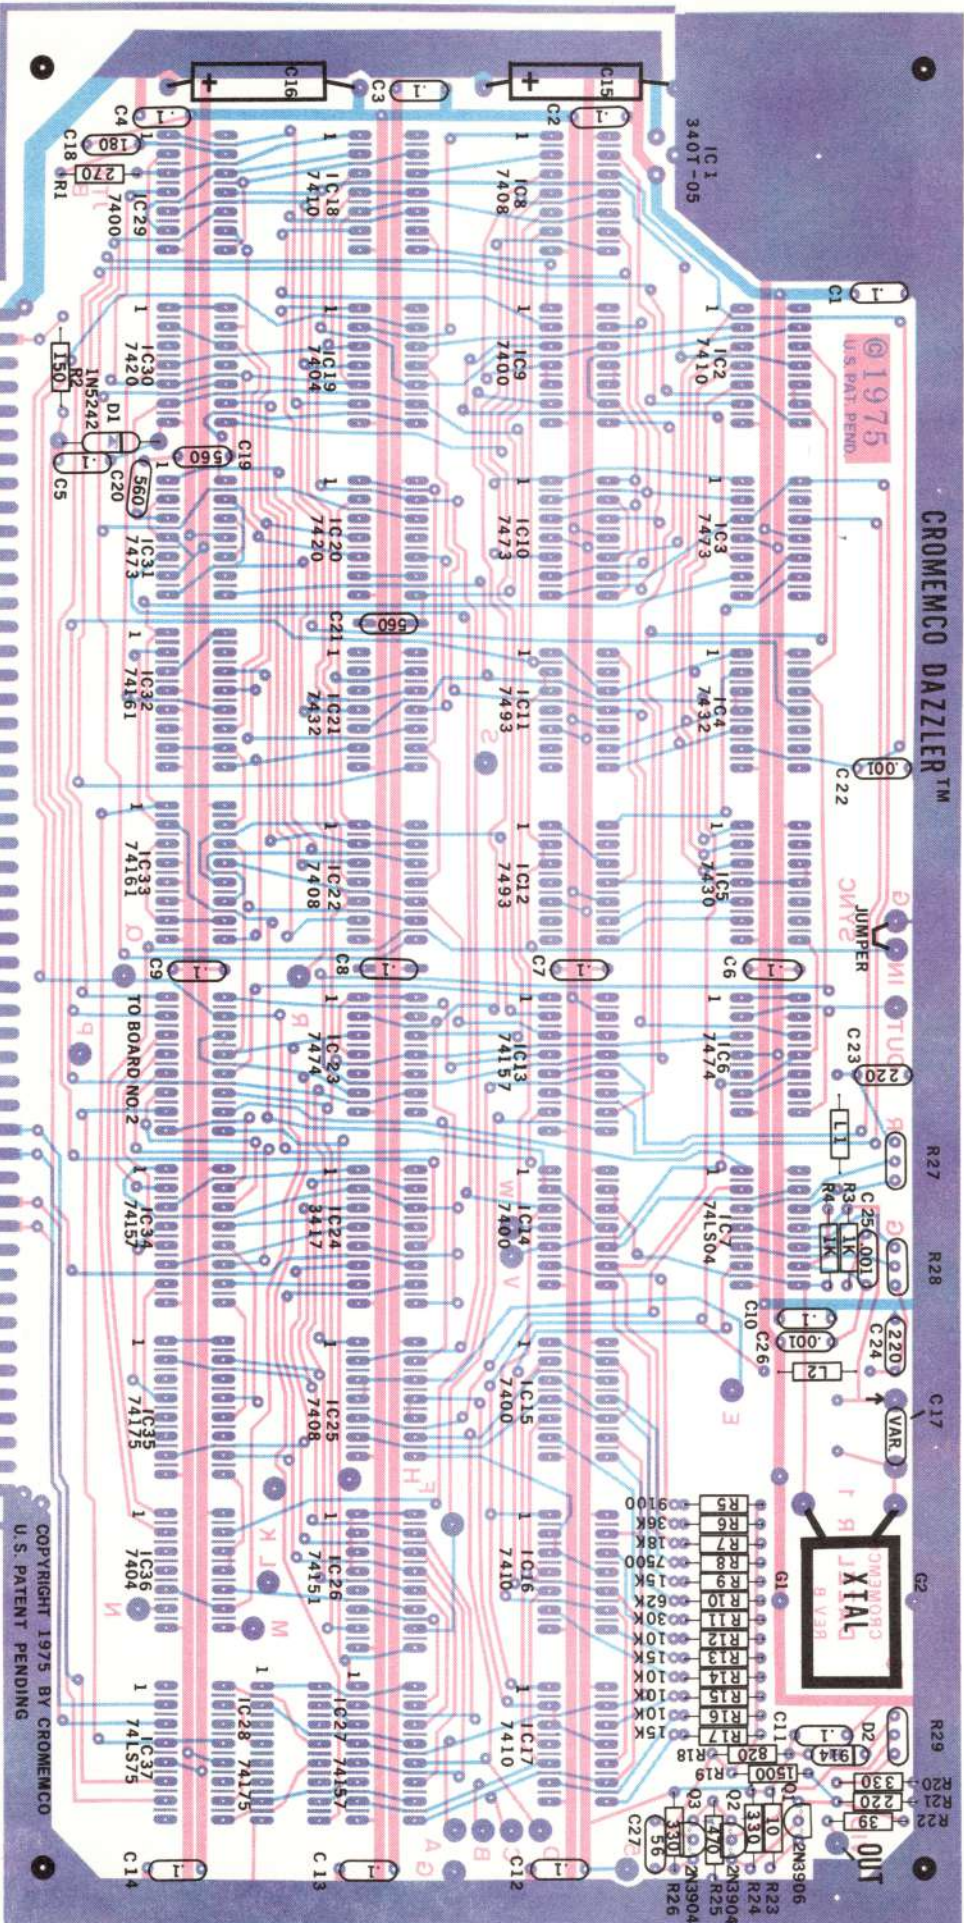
CROMEMCO DAZZLER™

©1975
U.S. PAT. PEND.

IC1
340T-05

C1 .1
C2 .1
C15
C16
C3 .1
C4 .1
C18 180
R1 270

IC8
7408
IC18
7410
IC29
7400

IC2
7410
IC9
7400
IC19
7404
IC30
7420
R2
150
1N5242
D1
C5 .1
C19 560
C20 560

IC3
7473
IC10
7473
IC20
7420
IC31
7473

C21 560

IC4
7432
IC11
7493
IC21
7432
IC32
74161

C22 .001

IC5
74LS30
IC12
7493
IC22
7408
IC33
74161

JUMPER
C6 .1
C7 .1
C8 .1
C9 .1

IC6
7474
IC13
74157
IC23
7474
TO BOARD NO. 2

C23 220
L1
R27
R3 1K
R4 1K
C25 .001
R28

IC7
74LS04
IC14
7400
IC24
3417
IC34
74157

C10 .1
C26 .001
C24 220
L2
C17 VAR.

IC15
7400
IC25
7408
IC35
74175

XTAL
G1
G2

R5 9100
R6 36K
R7 18K
R8 7500
R9 15K
R10 62K
R11 30K
R12 10K
R13 15K
R14 10K
R15 10K
R16 10K
R17 15K

IC16
7410
IC26
74151
IC36
7404

IC17
7410
IC27 74157
IC28 74175
IC37
74LS75

R29
D2 914
C11 .1
R18 820
R19 1500
Q1
Q2 330
Q3 470
R20 330
R21 220
R22 39
R23
R24
R25
R26
2N3906
2N3904
2N3904
10
56
330
C27

OUT
C12 .1
C13 .1
C14 .1

COPYRIGHT 1975 BY CROMEMCO
U.S. PATENT PENDING